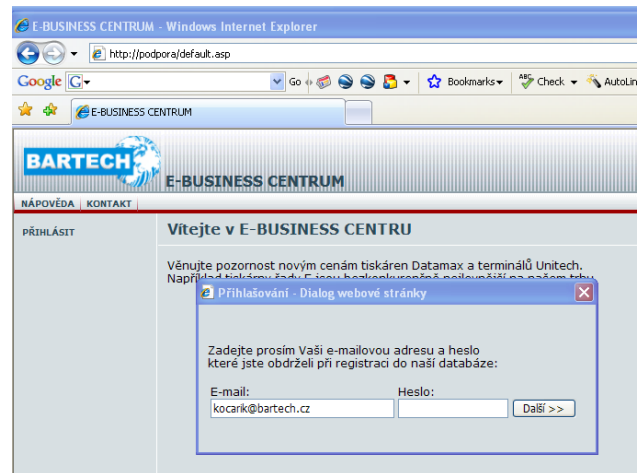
E-BUSINESS CENTRUM - Windows Internet Explorer

http://podpora/default.asp

Google G

Go

Bookmarks

Check

AutoLin

E-BUSINESS CENTRUM

BARTECH

E-BUSINESS CENTRUM

NÁPOVĚDA | KONTAKT

PŘIHLÁSIT

Vítejte v E-BUSINESS CENTRU

Věnujte pozornost novým cenám tiskáren Datamax a terminálů Unitech. Například tiskárny řady E jsou bezkonkurenčně nejlevnější na našem trhu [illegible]

Přihlašování - Dialog webové stránky

Zadejte prosím Vaši e-mailovou adresu a heslo které jste obdrželi při registraci do naší databáze:

E-mail:

kocarik@bartech.cz

Heslo:

Další >>